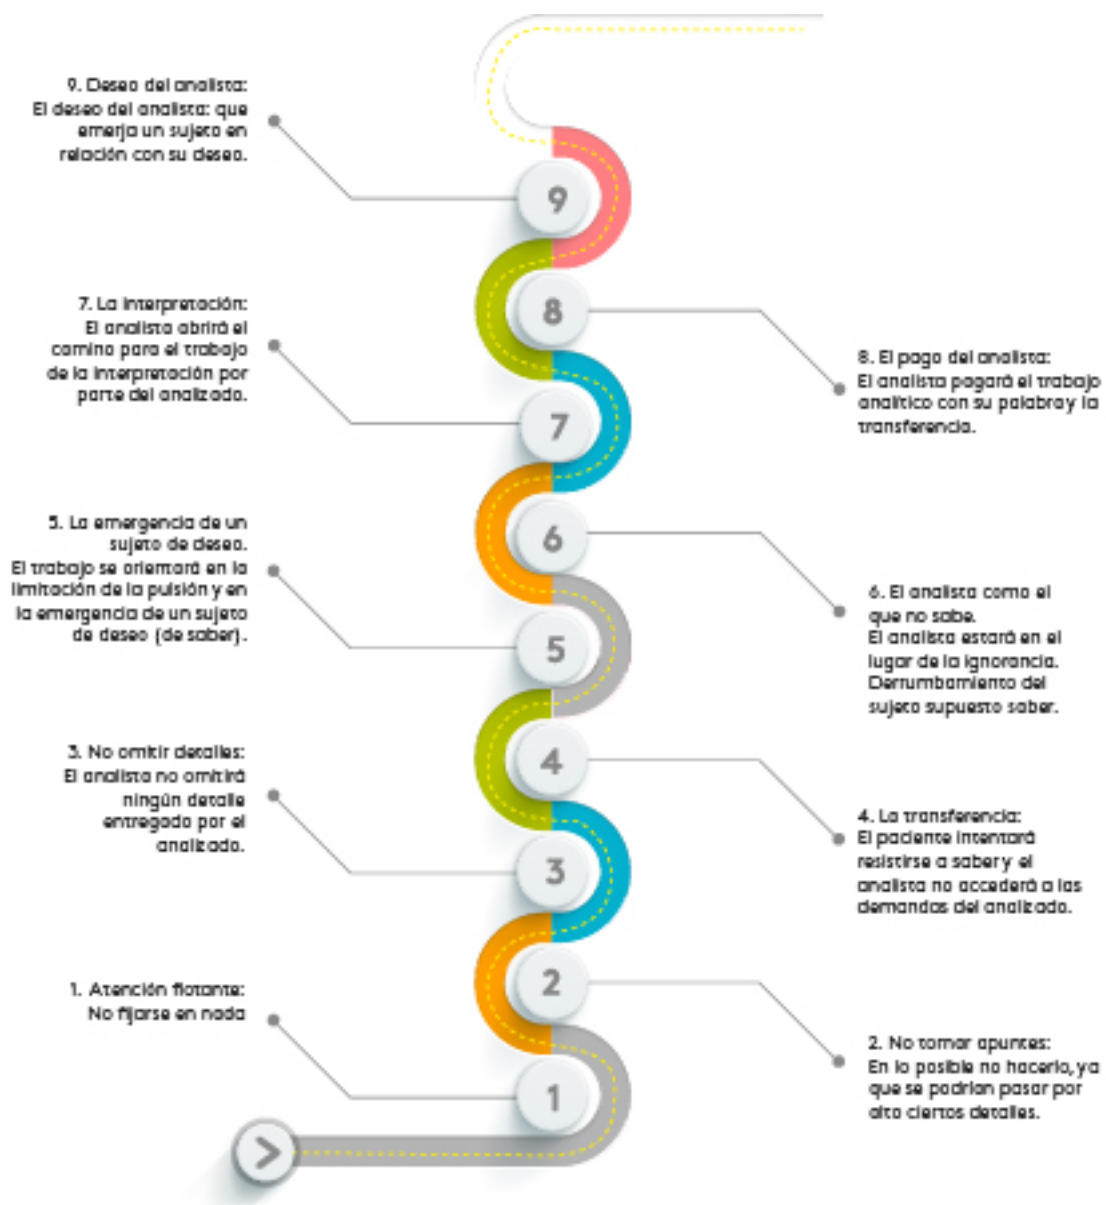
9. Deseo del analista:
El deseo del analista: que emerja un sujeto en relación con su deseo.

9

8

8. El pago del analista:
El analista pagará el trabajo analítico con su palabra y la transferencia.

7. La interpretación:
El analista abrirá el camino para el trabajo de la interpretación por parte del analizado.

7

6

6. El analista como el que no sabe.
El analista estará en el lugar de la ignorancia. Derrumbamiento del sujeto supuesto saber.

5. La emergencia de un sujeto de deseo.
El trabajo se orientará en la limitación de la pulsión y en la emergencia de un sujeto de deseo (de saber).

5

4

4. La transferencia:
El paciente intentará resistirse a saber y el analista no accederá a las demandas del analizado.

3. No omitir detalles:
El analista no omitirá ningún detalle entregado por el analizado.

3

2

2. No tomar apuntes:
En lo posible no hacerlo, ya que se podrían pasar por alto ciertos detalles.

1. Atención flotante:
No fijarse en nada

1